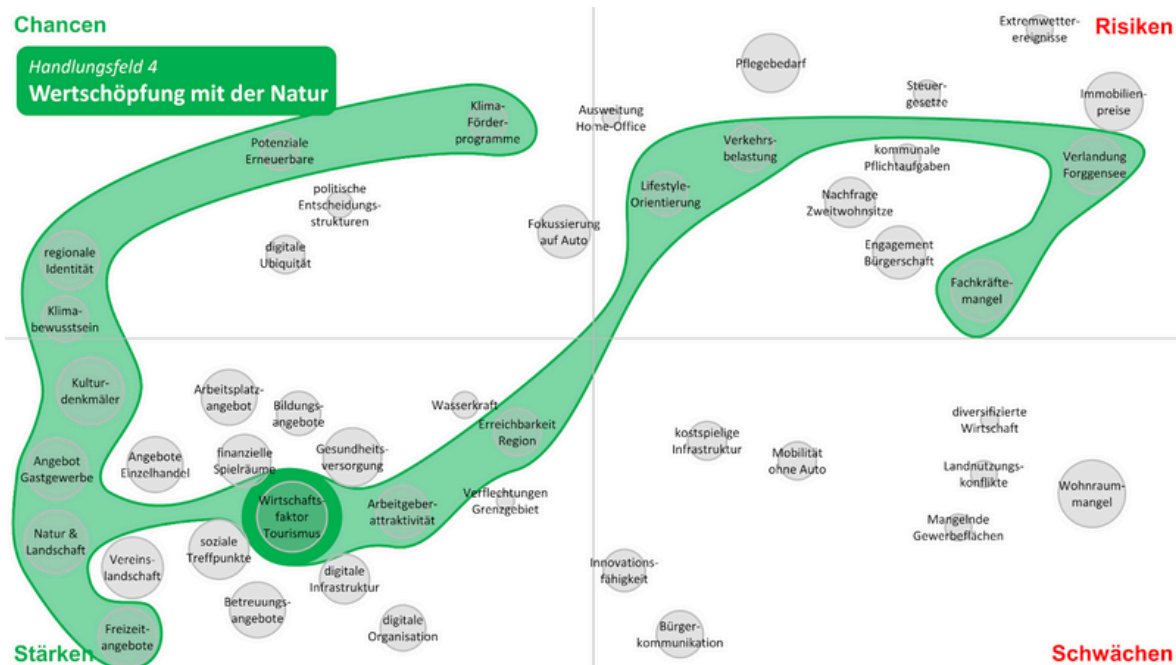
Chancen

Risiken

Handlungsfeld 4
Wertschöpfung mit der Natur

Klima-Förderprogramme

Potenziale Erneuerbare

politische Entscheidungsstrukturen

digitale Ubiquität

regionale Identität

Klimabewusstsein

Kulturdenkmäler

Angebot Gastgewerbe

Natur & Landschaft

Freizeitangebote

Vereinslandschaft

soziale Treffpunkte

Betreuungsangebote

Angebote Einzelhandel

Arbeitsplatzangebot

Bildungsangebote

finanzielle Spielräume

Gesundheitsversorgung

Wirtschaftsfaktor Tourismus

digitale Infrastruktur

digitale Organisation

Arbeitgeberattraktivität

Wasserkraft

Erreichbarkeit Region

Verflechtungen Grenzgebiet

Ausweitung Home-Office

Fokussierung auf Auto

Lifestyle-Orientierung

Verkehrsbelastung

Pflegebedarf

Steuergesetze

Extremwetterereignisse

Immobilienpreise

kommunale Pflichtaufgaben

Verlandung Forggensee

Nachfrage Zweitwohnsitze

Engagement Bürgerschaft

Fachkräftemangel

kostspielige Infrastruktur

Mobilität ohne Auto

diversifizierte Wirtschaft

Landnutzungskonflikte

Wohnraummangel

Mangelnde Gewerbeflächen

Innovationsfähigkeit

Bürgerkommunikation

Stärken

Schwächen